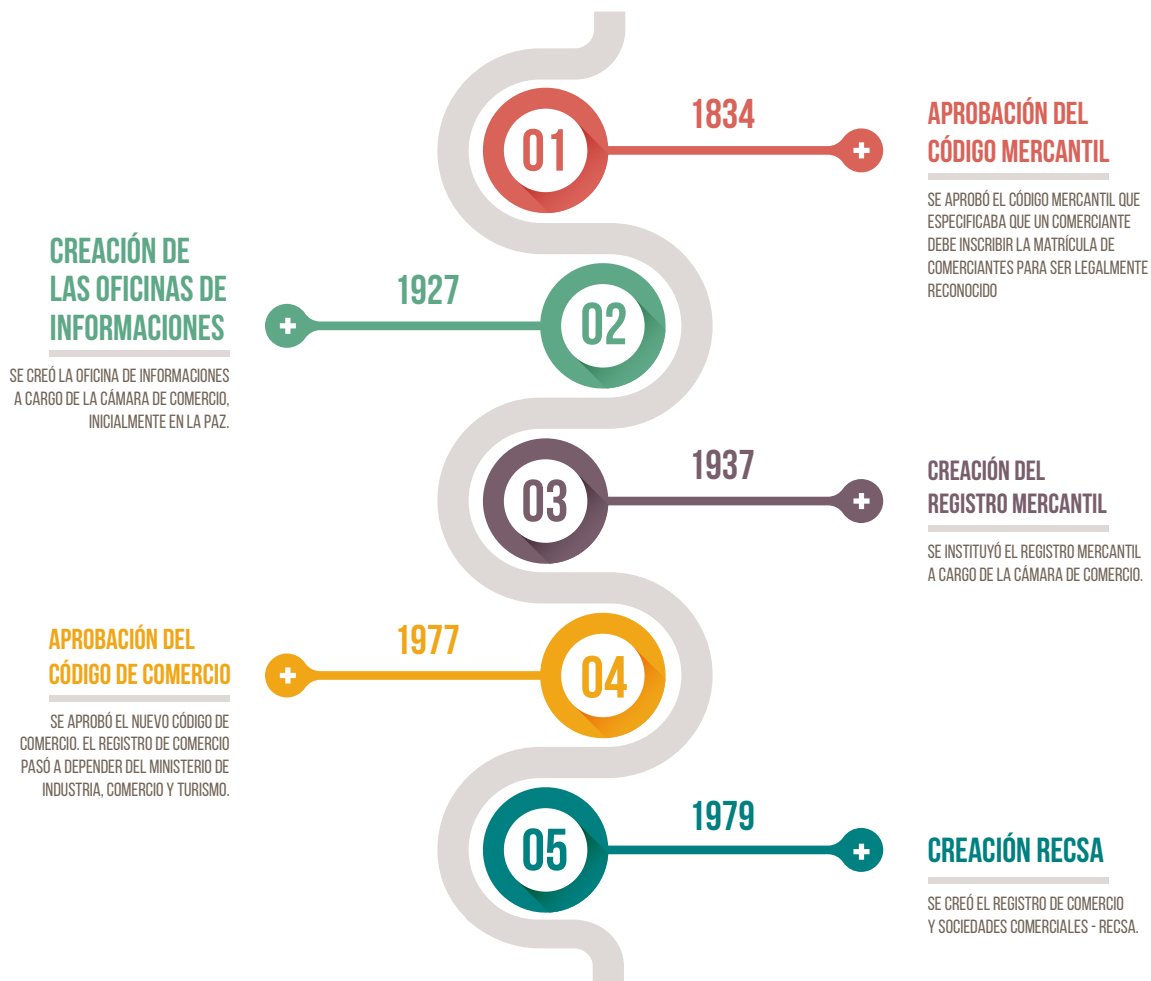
01

1834

APROBACIÓN DEL CÓDIGO MERCANTIL

SE APROBÓ EL CÓDIGO MERCANTIL QUE ESPECIFICABA QUE UN COMERCIANTE DEBE INSCRIBIR LA MATRÍCULA DE COMERCIANTES PARA SER LEGALMENTE RECONOCIDO

CREACIÓN DE LAS OFICINAS DE INFORMACIONES

SE CREÓ LA OFICINA DE INFORMACIONES A CARGO DE LA CÁMARA DE COMERCIO, INICIALMENTE EN LA PAZ.

1927

02

03

1937

CREACIÓN DEL REGISTRO MERCANTIL

SE INSTITUYÓ EL REGISTRO MERCANTIL A CARGO DE LA CÁMARA DE COMERCIO.

APROBACIÓN DEL CÓDIGO DE COMERCIO

SE APROBÓ EL NUEVO CÓDIGO DE COMERCIO. EL REGISTRO DE COMERCIO PASÓ A DEPENDER DEL MINISTERIO DE INDUSTRIA, COMERCIO Y TURISMO.

1977

04

05

1979

CREACIÓN RECSA

SE CREÓ EL REGISTRO DE COMERCIO Y SOCIEDADES COMERCIALES - RECSA.